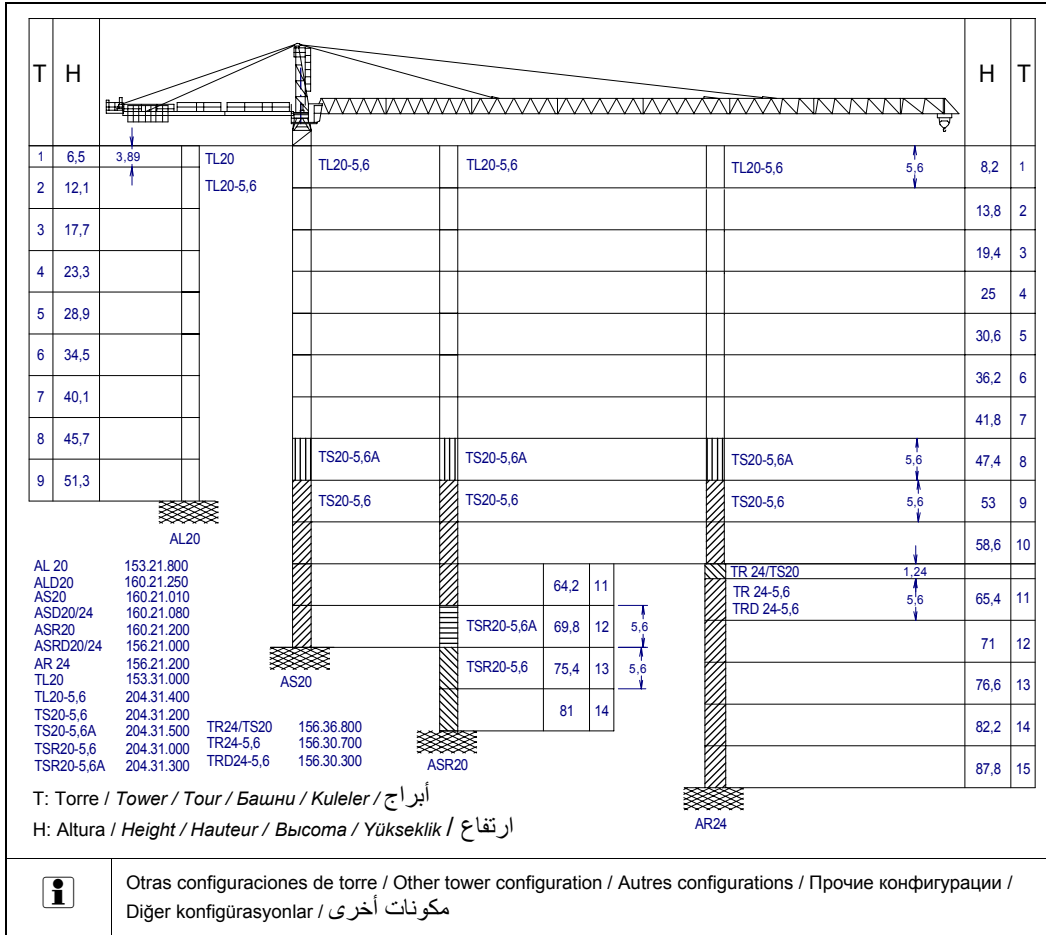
| T | H |
|---|---|
| 1 | 6,5 |
| 2 | 12,1 |
| 3 | 17,7 |
| 4 | 23,3 |
| 5 | 28,9 |
| 6 | 34,5 |
| 7 | 40,1 |
| 8 | 45,7 |
| 9 | 51,3 |

3,89

TL20
TL20-5,6

AL20

TL20-5,6
TS20-5,6A
TS20-5,6
AS20

TL20-5,6
TS20-5,6A
TS20-5,6
TSR20-5,6A
TSR20-5,6
ASR20

| | |
|---|---|
| 64,2 | 11 |
| 69,8 | 12 |
| 75,4 | 13 |
| 81 | 14 |

5,6
5,6

TL20-5,6
5,6
TS20-5,6A
5,6
TS20-5,6
5,6
TR 24/TS20
1,24
TR 24-5,6
TRD 24-5,6
5,6
AR24

| H | T |
|---|---|
| 8,2 | 1 |
| 13,8 | 2 |
| 19,4 | 3 |
| 25 | 4 |
| 30,6 | 5 |
| 36,2 | 6 |
| 41,8 | 7 |
| 47,4 | 8 |
| 53 | 9 |
| 58,6 | 10 |
| 65,4 | 11 |
| 71 | 12 |
| 76,6 | 13 |
| 82,2 | 14 |
| 87,8 | 15 |

AL 20 153.21.800
ALD20 160.21.250
AS20 160.21.010
ASD20/24 160.21.080
ASR20 160.21.200
ASRD20/24 156.21.000
AR 24 156.21.200
TL20 153.31.000
TL20-5,6 204.31.400
TS20-5,6 204.31.200
TS20-5,6A 204.31.500
TSR20-5,6 204.31.000
TSR20-5,6A 204.31.300
TR24/TS20 156.36.800
TR24-5,6 156.30.700
TRD24-5,6 156.30.300

T: Torre / *Tower / Tour / Башни / Kuleler /* أبراج
H: Altura / *Height / Hauteur / Высота / Yükseklik /* ارتفاع

Otras configuraciones de torre / Other tower configuration / Autres configurations / Прочие конфигурации / Diğer konfigürasyonlar / مكونات أخرى